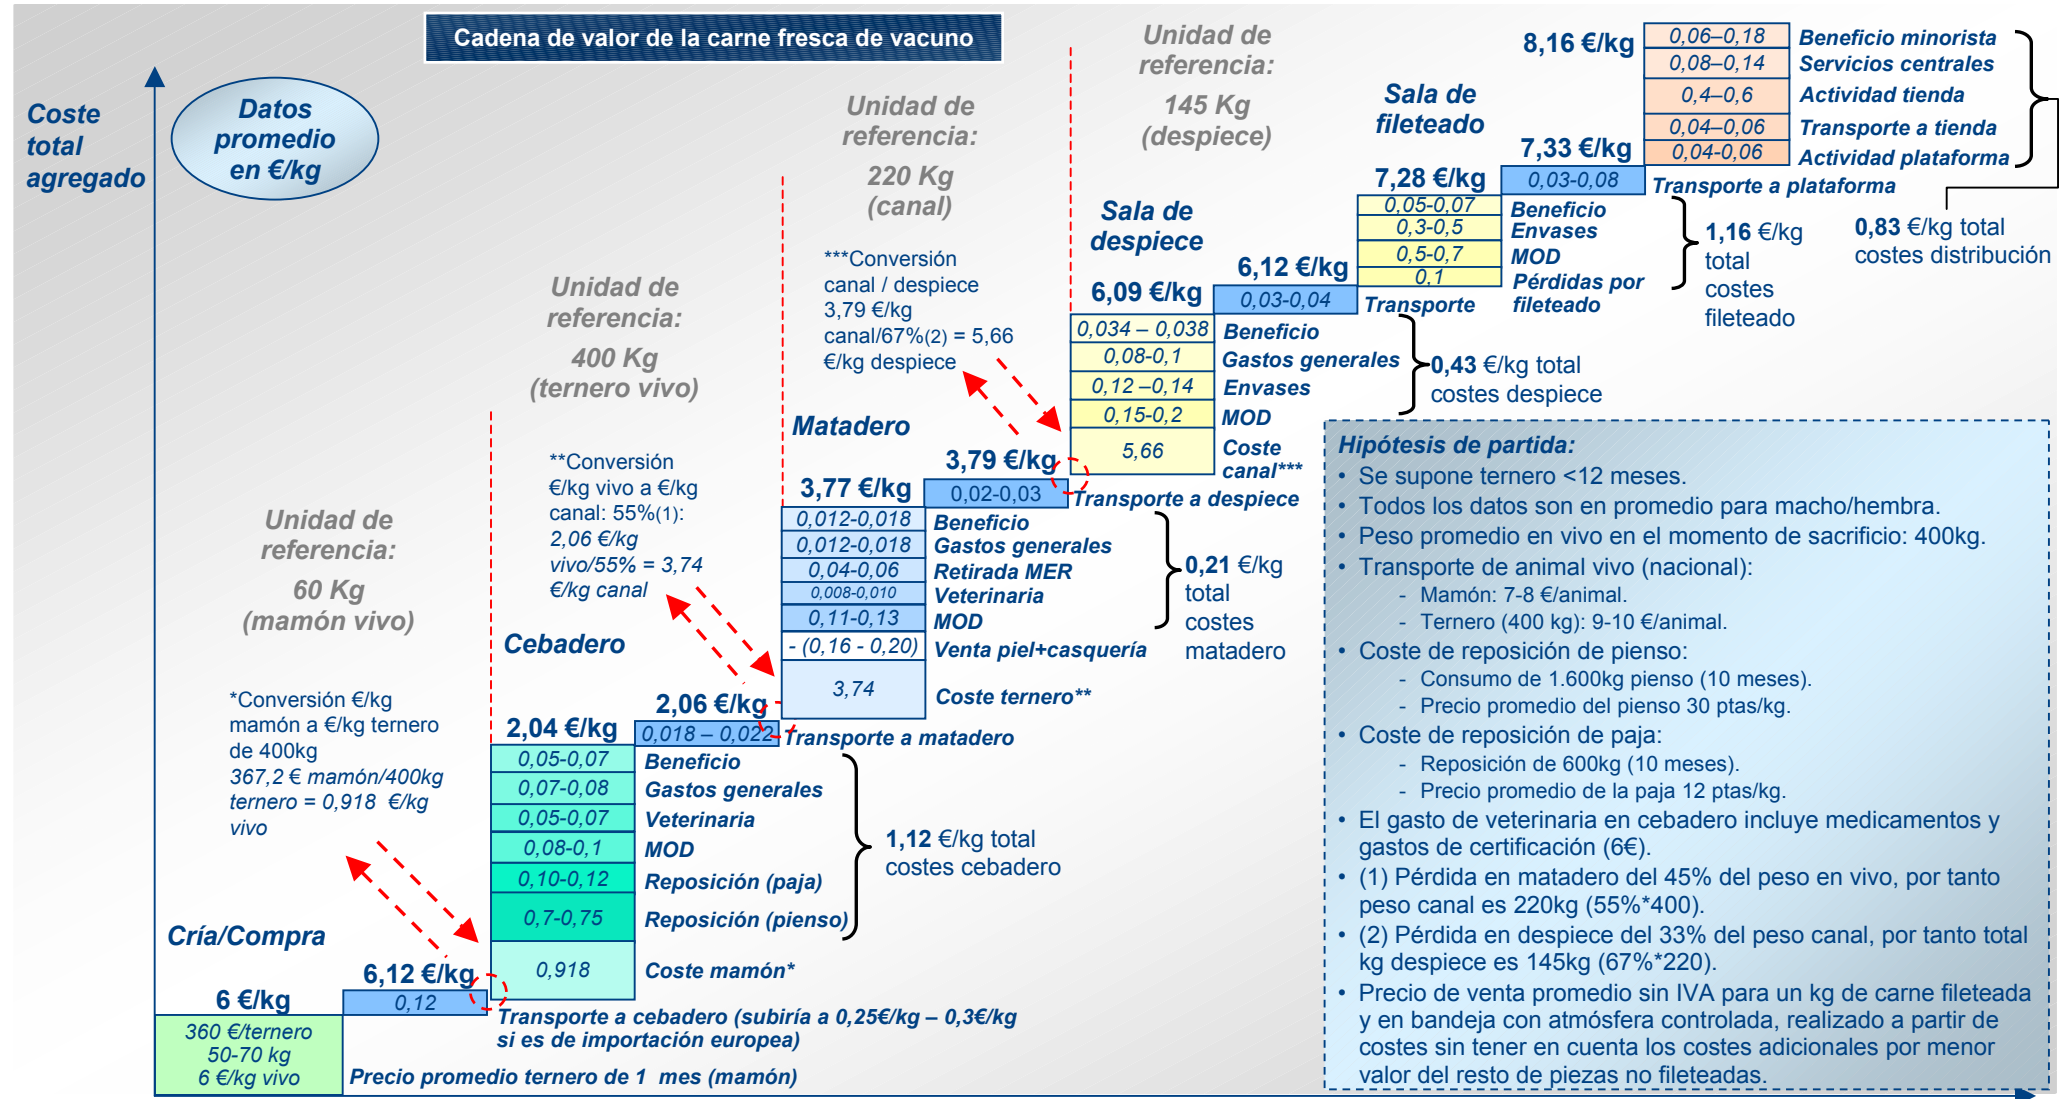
Cadena de valor de la carne fresca de vacuno

Coste total agregado

Datos promedio en €/kg

Unidad de referencia:
60 Kg
(mamón vivo)

Unidad de referencia:
400 Kg
(ternero vivo)

Unidad de referencia:
220 Kg
(canal)

Unidad de referencia:
145 Kg
(despiece)

*Conversión €/kg mamón a €/kg ternero de 400kg
367,2 € mamón/400kg ternero = 0,918 €/kg vivo

**Conversión €/kg vivo a €/kg canal: 55%(1):
2,06 €/kg vivo/55% = 3,74 €/kg canal

***Conversión canal / despiece 3,79 €/kg canal/67%(2) = 5,66 €/kg despiece

Cría/Compra

6 €/kg
360 €/ternero
50-70 kg
6 €/kg vivo
Precio promedio ternero de 1 mes (mamón)

6,12 €/kg
0,12
Transporte a cebadero (subiría a 0,25€/kg – 0,3€/kg si es de importación europea)

Cebadero

2,04 €/kg
| 0,05-0,07 | Beneficio |
| 0,07-0,08 | Gastos generales |
| 0,05-0,07 | Veterinaria |
| 0,08-0,1 | MOD |
| 0,10-0,12 | Reposición (paja) |
| 0,7-0,75 | Reposición (pienso) |
| 0,918 | Coste mamón* |

1,12 €/kg total costes cebadero

2,06 €/kg
0,018 – 0,022 Transporte a matadero

Matadero

3,77 €/kg
| 0,012-0,018 | Beneficio |
| 0,012-0,018 | Gastos generales |
| 0,04-0,06 | Retirada MER |
| 0,008-0,010 | Veterinaria |
| 0,11-0,13 | MOD |
| - (0,16 - 0,20) | Venta piel+casquería |
| 3,74 | Coste ternero** |

0,21 €/kg total costes matadero

3,79 €/kg
0,02-0,03 Transporte a despiece

Sala de despiece

6,09 €/kg
| 0,034 – 0,038 | Beneficio |
| 0,08-0,1 | Gastos generales |
| 0,12 –0,14 | Envases |
| 0,15-0,2 | MOD |
| 5,66 | Coste canal*** |

0,43 €/kg total costes despiece

6,12 €/kg
0,03-0,04 Transporte

Sala de fileteado

7,28 €/kg
| 0,05-0,07 | Beneficio |
| 0,3-0,5 | Envases |
| 0,5-0,7 | MOD |
| 0,1 | Pérdidas por fileteado |

1,16 €/kg total costes fileteado

7,33 €/kg
0,03-0,08 Transporte a plataforma

8,16 €/kg
| 0,06–0,18 | Beneficio minorista |
| 0,08–0,14 | Servicios centrales |
| 0,4–0,6 | Actividad tienda |
| 0,04–0,06 | Transporte a tienda |
| 0,04–0,06 | Actividad plataforma |

0,83 €/kg total costes distribución

Hipótesis de partida:
• Se supone ternero <12 meses.
• Todos los datos son en promedio para macho/hembra.
• Peso promedio en vivo en el momento de sacrificio: 400kg.
• Transporte de animal vivo (nacional):
- Mamón: 7-8 €/animal.
- Ternero (400 kg): 9-10 €/animal.
• Coste de reposición de pienso:
- Consumo de 1.600kg pienso (10 meses).
- Precio promedio del pienso 30 ptas/kg.
• Coste de reposición de paja:
- Reposición de 600kg (10 meses).
- Precio promedio de la paja 12 ptas/kg.
• El gasto de veterinaria en cebadero incluye medicamentos y gastos de certificación (6€).
• (1) Pérdida en matadero del 45% del peso en vivo, por tanto peso canal es 220kg (55%*400).
• (2) Pérdida en despiece del 33% del peso canal, por tanto total kg despiece es 145kg (67%*220).
• Precio de venta promedio sin IVA para un kg de carne fileteada y en bandeja con atmósfera controlada, realizado a partir de costes sin tener en cuenta los costes adicionales por menor valor del resto de piezas no fileteadas.